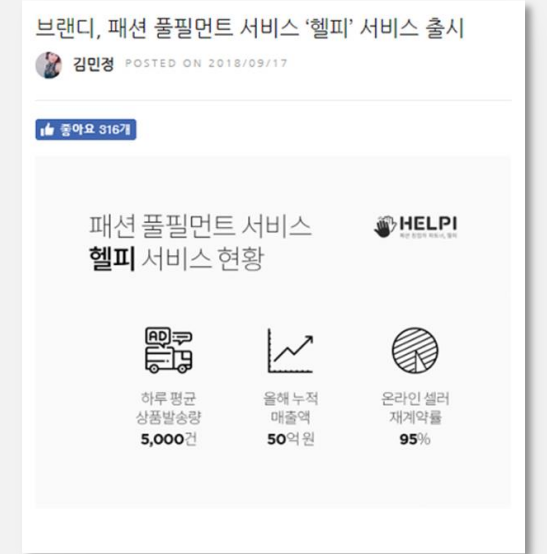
브랜디, 패션 풀필먼트 서비스 '헬피' 서비스 출시

김민정 POSTED ON 2018/09/17

좋아요 316개

패션 풀필먼트 서비스
헬피 서비스 현황

HELPI
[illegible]

AD

하루 평균
상품발송량
5,000건

올해 누적
매출액
50억 원

온라인 셀러
재계약률
95%